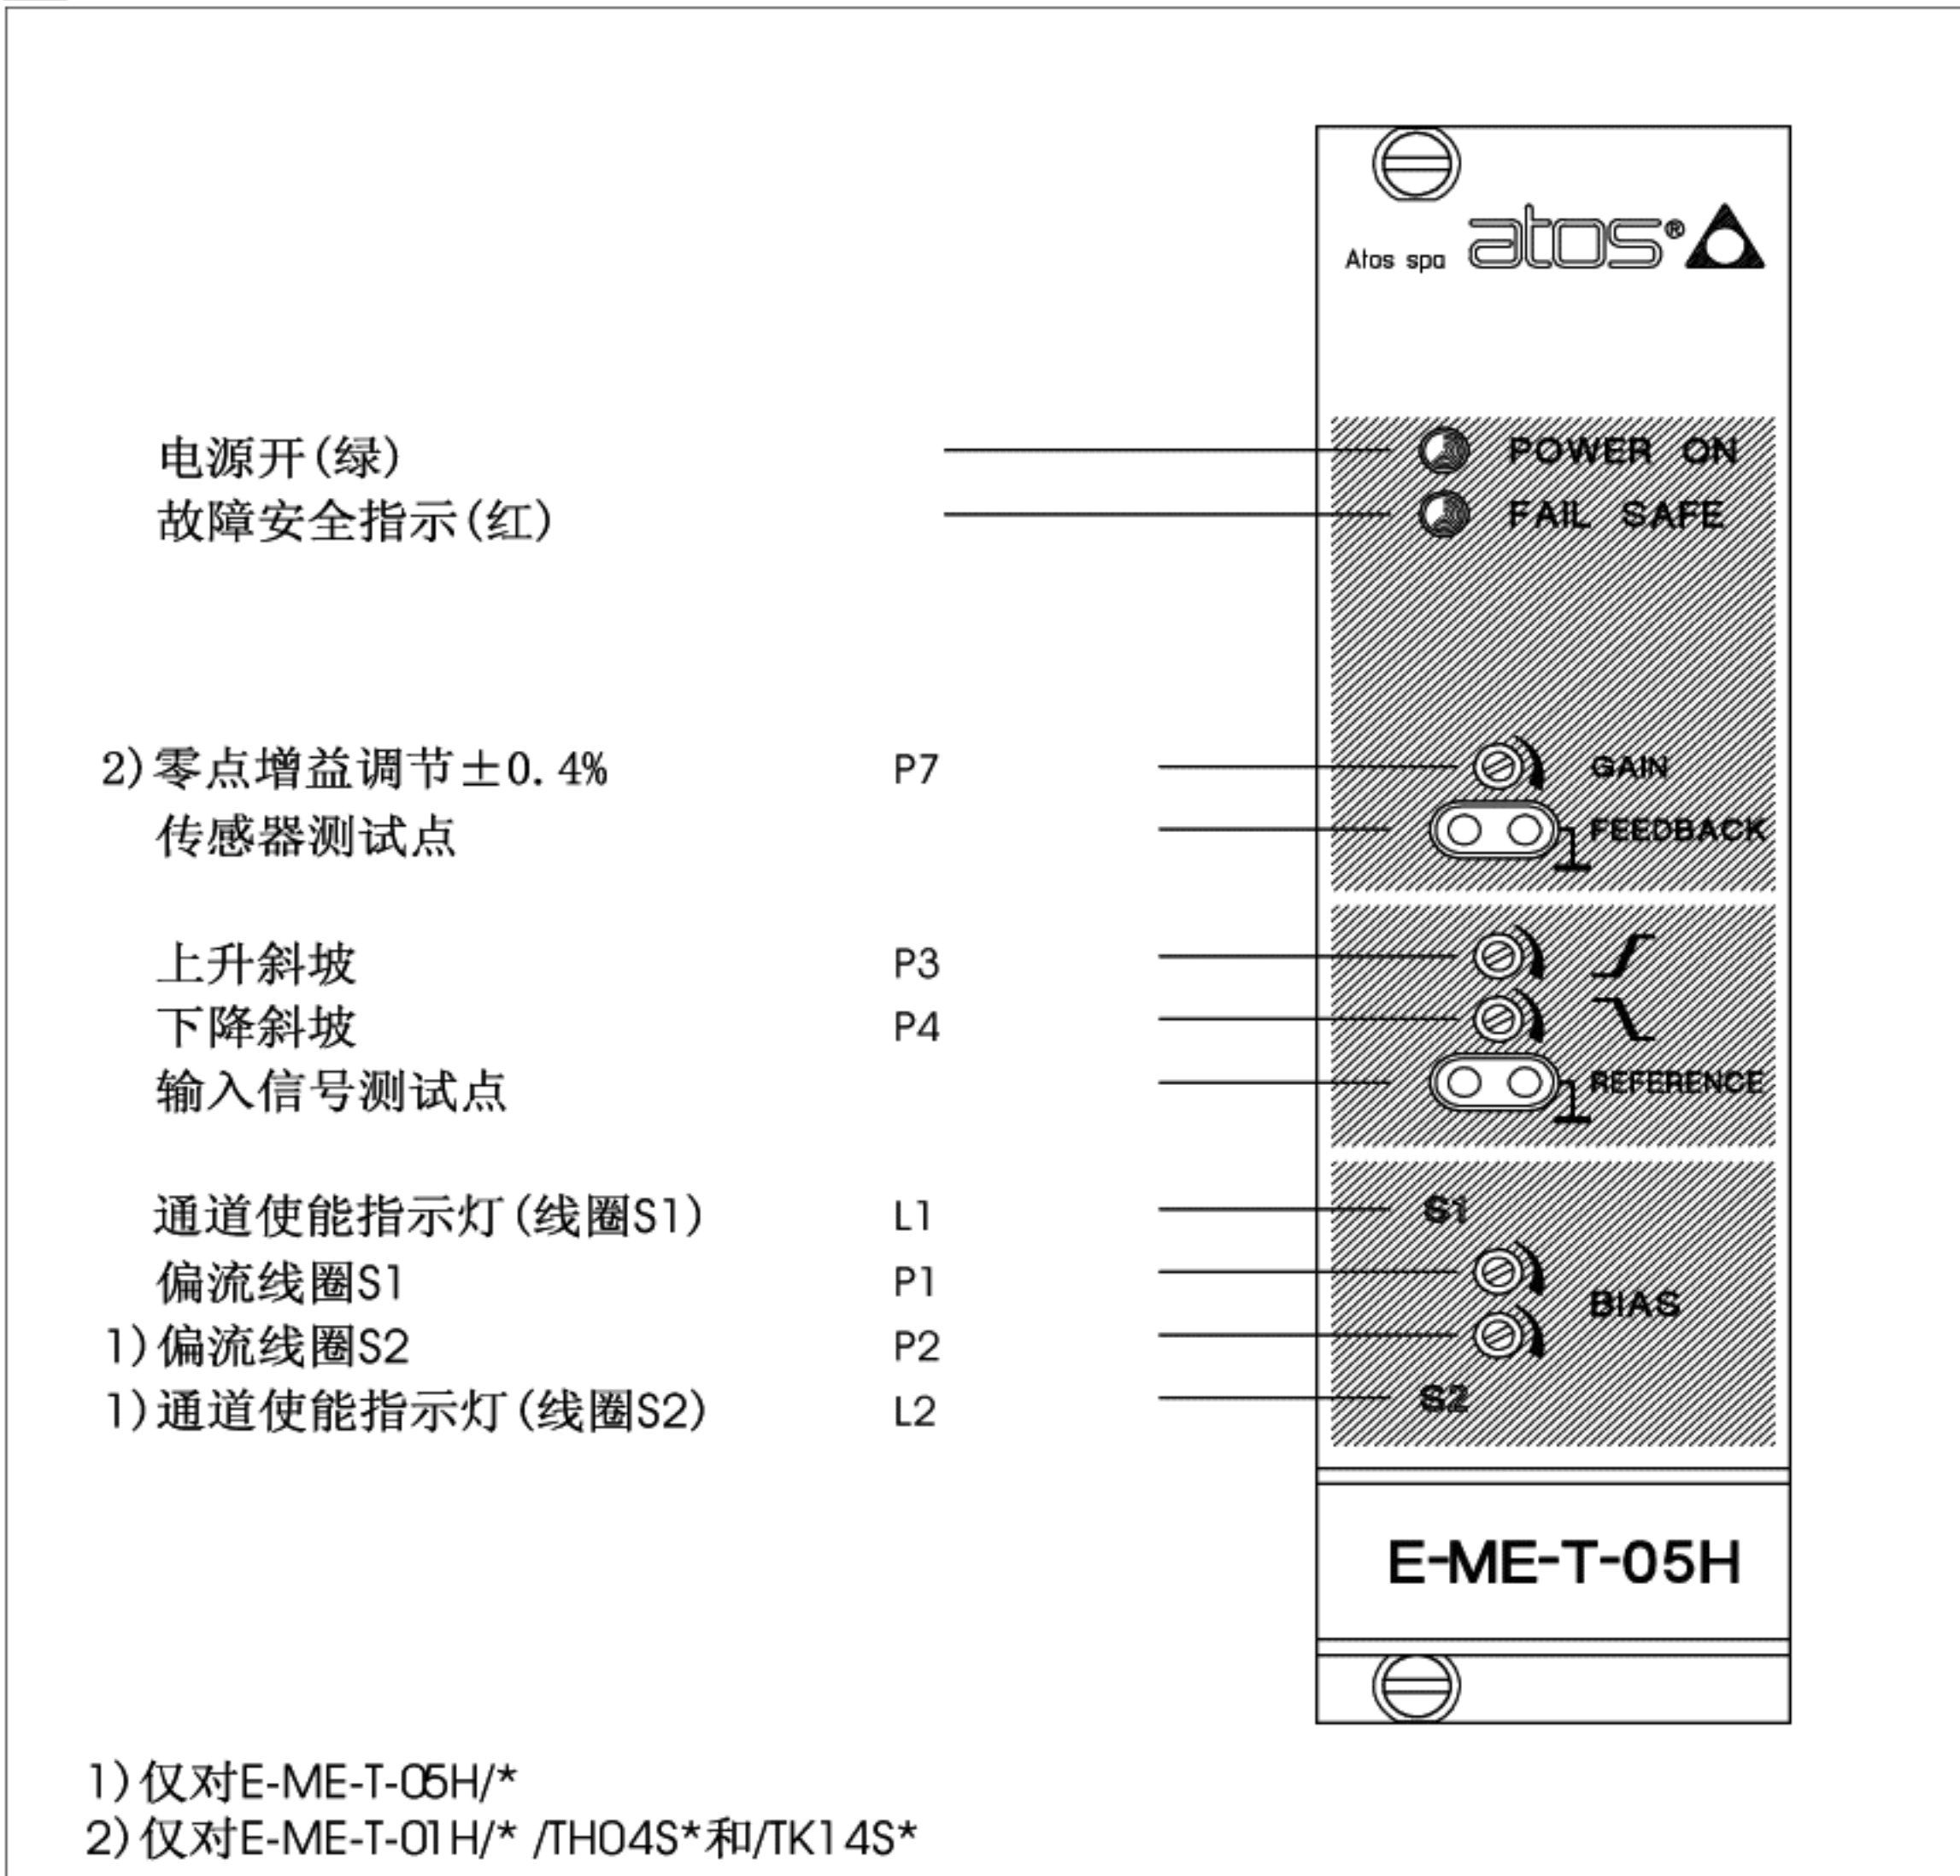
Atos spa atos®

电源开(绿) POWER ON
故障安全指示(红) FAIL SAFE

2)零点增益调节±0.4% P7 GAIN
传感器测试点 FEEDBACK

上升斜坡 P3
下降斜坡 P4
输入信号测试点 REFERENCE

通道使能指示灯(线圈S1) L1 S1
偏流线圈S1 P1
1)偏流线圈S2 P2 BIAS
1)通道使能指示灯(线圈S2) L2 S2

E-ME-T-05H

1)仅对E-ME-T-05H/*
2)仅对E-ME-T-01H/* /TH04S*和/TK14S*